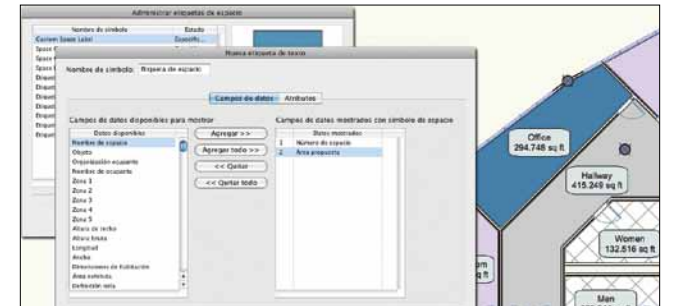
Administrar etiquetas de espacio

Nombre de símbolo | Estado
Custom Space Label | Encontr...
Space
Space
Space
Space
Etiquet
Etiquet
Etiquet
Etiquet
Etiquet
Etiquet

Nueva etiqueta de texto

Nombre de símbolo: Etiqueta de espacio

Campos de datos | Atributos

Campos de datos disponibles para mostrar

Datos disponibles
Nombre de espacio
Objeto
Organización ocupante
Nombre de ocupante
Zona 1
Zona 2
Zona 3
Zona 4
Zona 5
Altura de techo
Altura bruta
Longitud
Ancho
Dimensiones de habitación
Área neta
Definición neta

Agregar >>
Agregar todo >>
<< Quitar
<< Quitar todo

Campos de datos mostrados con símbolo de espacio

Datos mostrados
1 Número de espacio
2 Área propuesta

Office
294.748 sq ft

Hallway
415.249 sq ft

Women
132.516 sq ft

Men

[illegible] sq ft